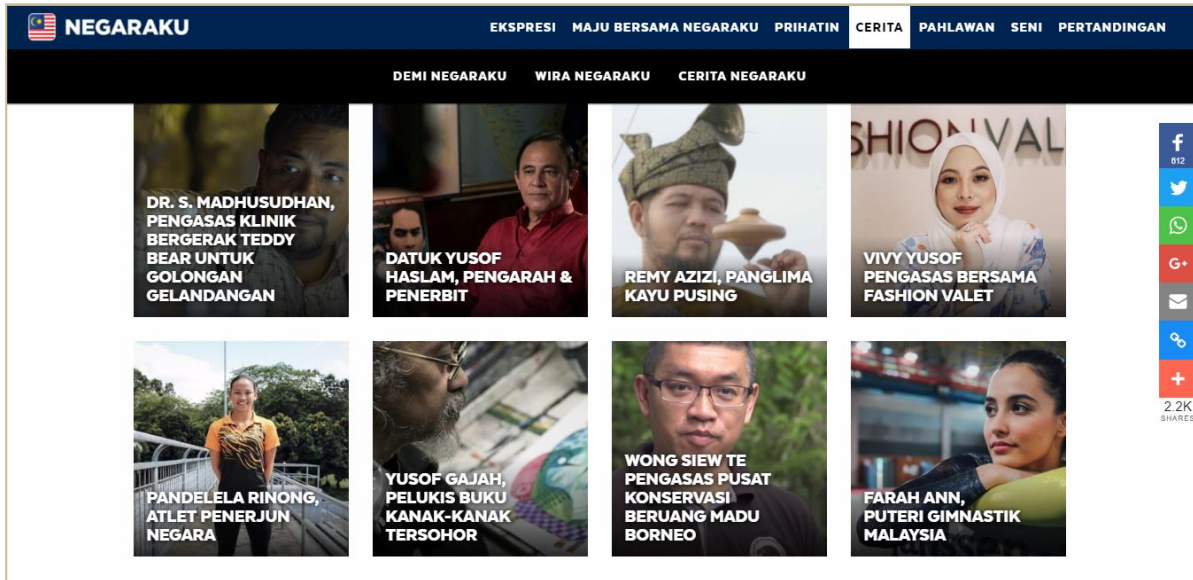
NEGARAKU

EKSPRESI MAJU BERSAMA NEGARAKU PRIHATIN CERITA PAHLAWAN SENI PERTANDINGAN

DEMI NEGARAKU WIRA NEGARAKU CERITA NEGARAKU

DR. S. MADHUSUDHAN, PENGASAS KLINIK BERGERAK TEDDY BEAR UNTUK GOLONGAN GELANDANGAN

DATUK YUSOF HASLAM, PENGARAH & PENERBIT

REMY AZIZI, PANGLIMA KAYU PUSING

SHIONVAL

VIVY YUSOF PENGASAS BERSAMA FASHION VALET

PANDELELA RINONG, ATLET PENERJUN NEGARA

YUSOF GAJAH, PELUKIS BUKU KANAK-KANAK TERSOHOR

WONG SIEW TE PENGASAS PUSAT KONSERVASI BERUANG MADU BORNEO

FARAH ANN, PUTERI GIMNASTIK MALAYSIA

812

2.2K SHARES